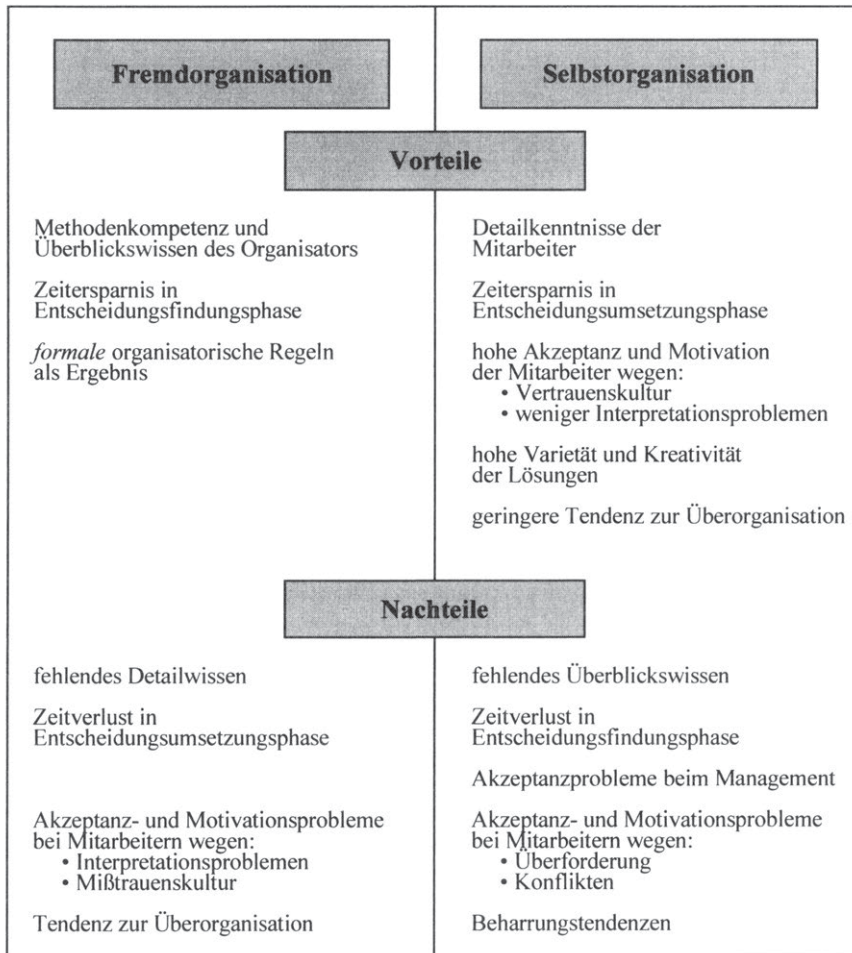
Fremdorganisation

Selbstorganisation

Vorteile

Methodenkompetenz und Überblickswissen des Organisators

Zeitersparnis in Entscheidungsfindungsphase

*formale* organisatorische Regeln als Ergebnis

Detailkenntnisse der Mitarbeiter

Zeitersparnis in Entscheidungsumsetzungsphase

hohe Akzeptanz und Motivation der Mitarbeiter wegen:
• Vertrauenskultur
• weniger Interpretationsproblemen

hohe Varietät und Kreativität der Lösungen

geringere Tendenz zur Überorganisation

Nachteile

fehlendes Detailwissen

Zeitverlust in Entscheidungsumsetzungsphase

Akzeptanz- und Motivationsprobleme bei Mitarbeitern wegen:
• Interpretationsproblemen
• Mißtrauenskultur

Tendenz zur Überorganisation

fehlendes Überblickswissen

Zeitverlust in Entscheidungsfindungsphase

Akzeptanzprobleme beim Management

Akzeptanz- und Motivationsprobleme bei Mitarbeitern wegen:
• Überforderung
• Konflikten

Beharrungstendenzen